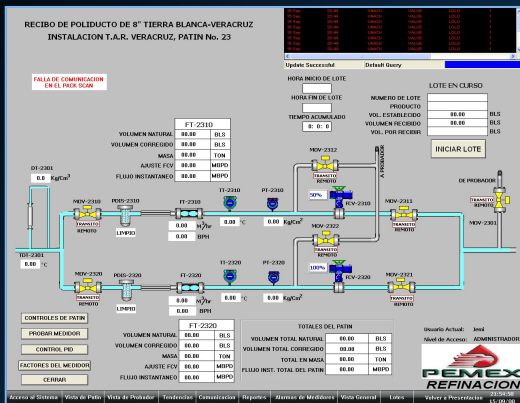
RECIBO DE POLIDUCTO DE 8" TIERRA BLANCA-VERACRUZ
INSTALACION T.A.R. VERACRUZ, PATIN No. 23

Update Successful    Default Query

FALLA DE COMUNICACIÓN EN EL PACK SCAN

HORA INICIO DE LOTE

HORA FIN DE LOTE

TIEMPO ACUMULADO
0: 0: 0

LOTE EN CURSO
NUMERO DE LOTE
PRODUCTO
VOL. ESTABLECIDO 00.00 BLS
VOLUMEN RECIBIDO 00.00 BLS
VOL. POR RECIBIR 00.00 BLS

INICIAR LOTE

FT-2310
| VOLUMEN NATURAL | 00.00 | BLS |
|---|---|---|
| VOLUMEN CORREGIDO | 00.00 | BLS |
| MASA | 00.00 | TON |
| AJUSTE FCV | 00.00 | MBPD |
| FLUJO INSTANTANEO | 00.00 | MBPD |

DT-2301
0.0 Kg/Cm³

MOV-2310
TRANSITO REMOTO
PDIS-2310
LIMPIO
FT-2310
0.00 M³/hr
0.00 BPH
TT-2310
0.00 °C
PT-2310
0.00 Kg/Cm²
MOV-2312
TRANSITO REMOTO
A PROBADOR
50%
FCV-2310
MOV-2322
TRANSITO REMOTO
MOV-2311
TRANSITO REMOTO
DE PROBADOR
MOV-2301
TRANSITO REMOTO

TDT-2301
0.00 °C

MOV-2320
TRANSITO REMOTO
PDIS-2320
LIMPIO
FT-2320
0.00 M³/hr
0.00 BPH
TT-2320
0.00 °C
PT-2320
0.00 Kg/Cm²
100%
FCV-2320
MOV-2321
TRANSITO REMOTO

CONTROLES DE PATIN
PROBAR MEDIDOR
CONTROL PID
FACTORES DEL MEDIDOR
CERRAR

FT-2320
| VOLUMEN NATURAL | 00.00 | BLS |
|---|---|---|
| VOLUMEN CORREGIDO | 00.00 | BLS |
| MASA | 00.00 | TON |
| AJUSTE FCV | 00.00 | MBPD |
| FLUJO INSTANTANEO | 00.00 | MBPD |

TOTALES DEL PATIN
| VOLUMEN TOTAL NATURAL | 00.00 | BLS |
|---|---|---|
| VOLUMEN TOTAL CORREGIDO | 00.00 | BLS |
| TOTAL EN MASA | 00.00 | TON |
| FLUJO INST. TOTAL DEL PATIN | 00.00 | MBPD |

Usuario Actual: jemi
Nivel de Acceso: ADMINISTRADOR

PEMEX
REFINACION

Acceso al Sistema | Vista de Patin | Vista de Probador | Tendencias | Comunicacion | Reportes | Alarmas de Medidores | Vista General | Lotes | Volver a Presentacion
23:54:58
15/09/08